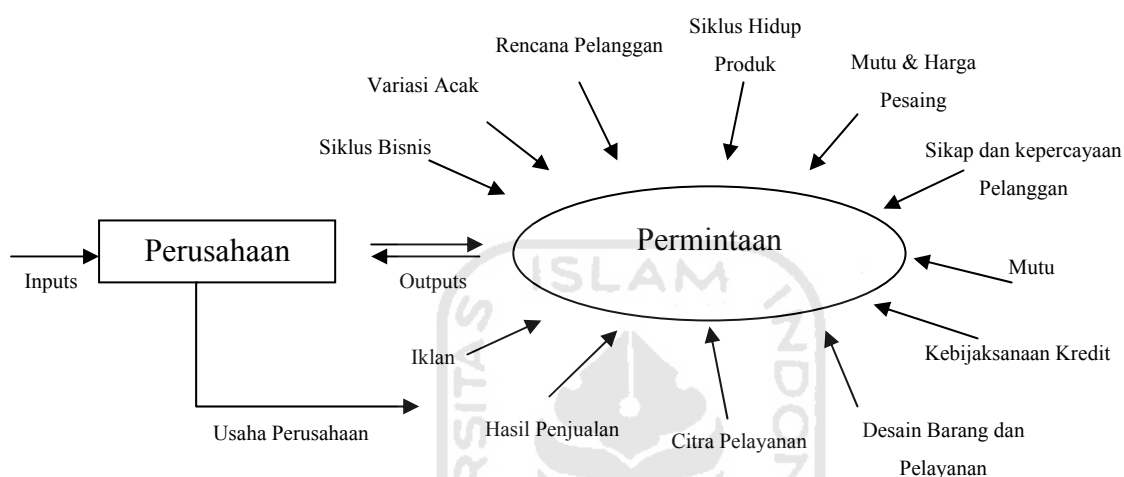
Siklus Hidup Produk

Rencana Pelanggan

Mutu & Harga Pesaing

Variasi Acak

Siklus Bisnis

Sikap dan kepercayaan Pelanggan

Perusahaan

Inputs

Outputs

Permintaan

ISLAM

Mutu

Iklan

Kebijaksanaan Kredit

Usaha Perusahaan

Hasil Penjualan

Citra Pelayanan

Desain Barang dan Pelayanan